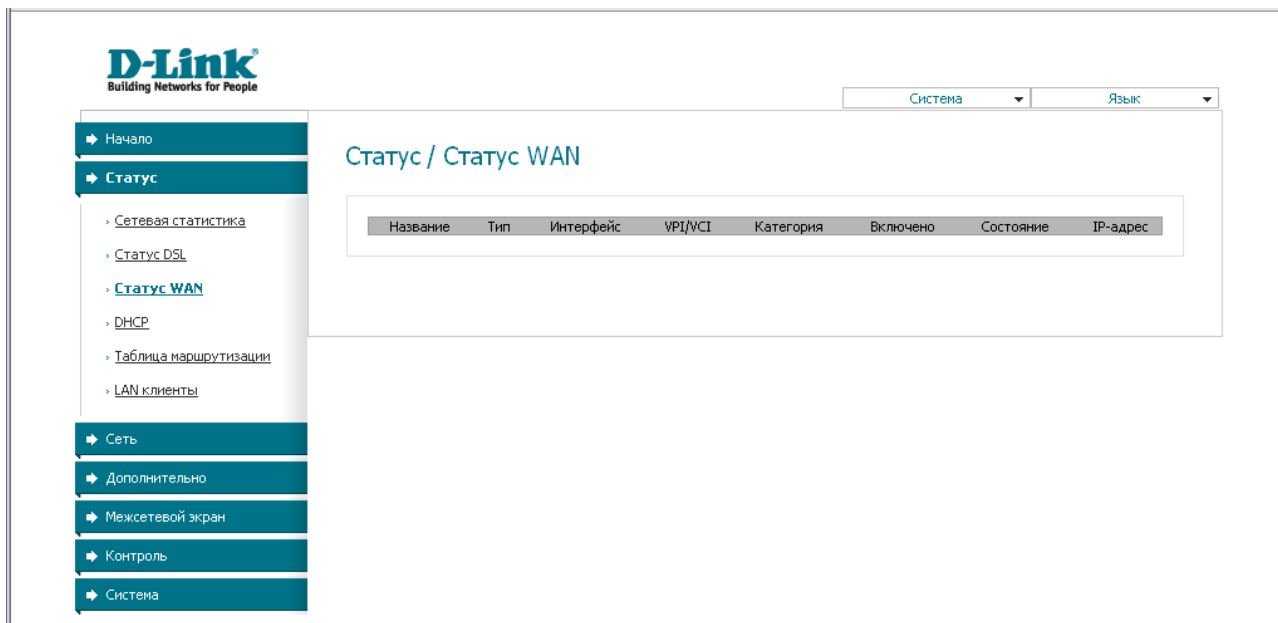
D-Link
Building Networks for People

Система
Язык

Начало
Статус
Сетевая статистика
Статус DSL
Статус WAN
DHCP
Таблица маршрутизации
LAN клиенты
Сеть
Дополнительно
Межсетевой экран
Контроль
Система

Статус / Статус WAN

| Название | Тип | Интерфейс | VPI/VCI | Категория | Включено | Состояние | IP-адрес |
|---|---|---|---|---|---|---|---|